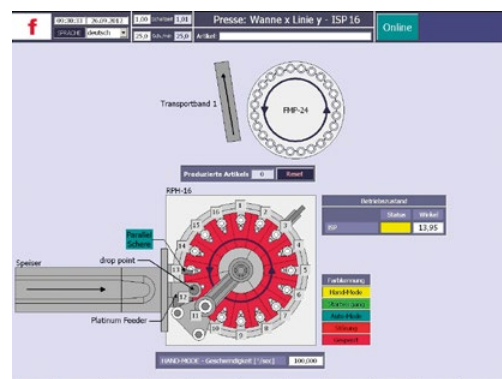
f
09:30:33 26.09.2012
SPRACHE deutsch
1,00 Istwert 1,01
25,0 Soll/min 25,0
Presse: Wanne x Linie y - ISP 16
Artikel
Online

Transportband 1
FMP-24

Produzierte Artikels 0 Reset

RFH-16
Parallel Schere
drop point
Speiser
Platinum Feeder
14
13
12

Betriebszustand
Status Winkel
ISP 13,95

Farbkennung
Hand-Mode
Startvorgang
Auto-Mode
Störung
Gesperrt

HAND-MODE - Geschwindigkeit [°/sec]: 100,000